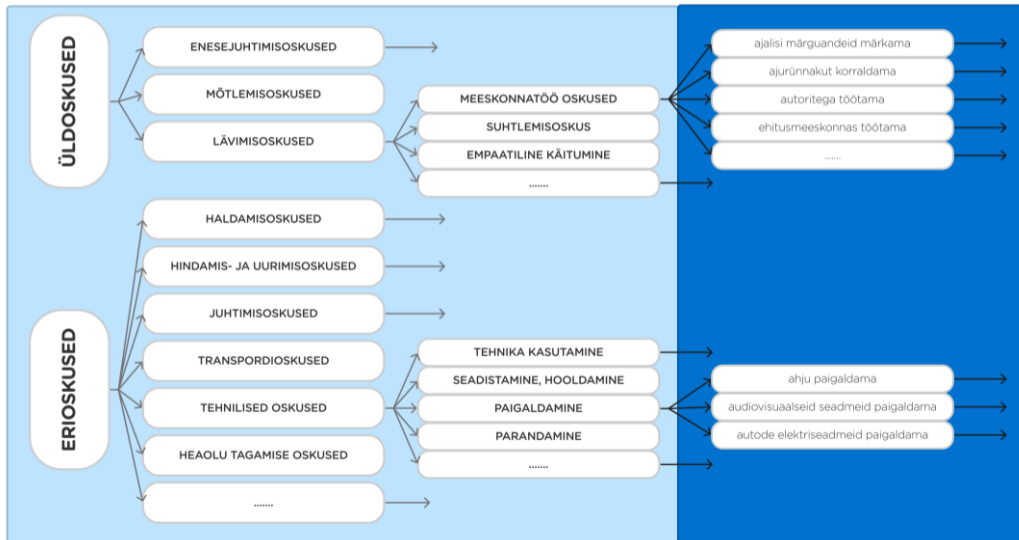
ÜLDOSKUSED

ENESEJUHTIMISOSKUSED

MÕTLEMISOSKUSED

LÄVIMISOSKUSED

MEESKONNATÖÖ OSKUSED

SUHTLEMISOSKUS

EMPAATILINE KÄITUMINE

.......

ajalisi märguandeid märkama

ajurünnakut korraldama

autoritega töötama

ehitusmeeskonnas töötama

.......

ERIOSKUSED

HALDAMISOSKUSED

HINDAMIS- JA UURIMISOSKUSED

JUHTIMISOSKUSED

TRANSPORDIOSKUSED

TEHNILISED OSKUSED

HEAOLU TAGAMISE OSKUSED

.......

TEHNIKA KASUTAMINE

SEADISTAMINE, HOOLDAMINE

PAIGALDAMINE

PARANDAMINE

.......

ahju paigaldama

audiovisuaalseid seadmeid paigaldama

autode elektriseadmeid paigaldama